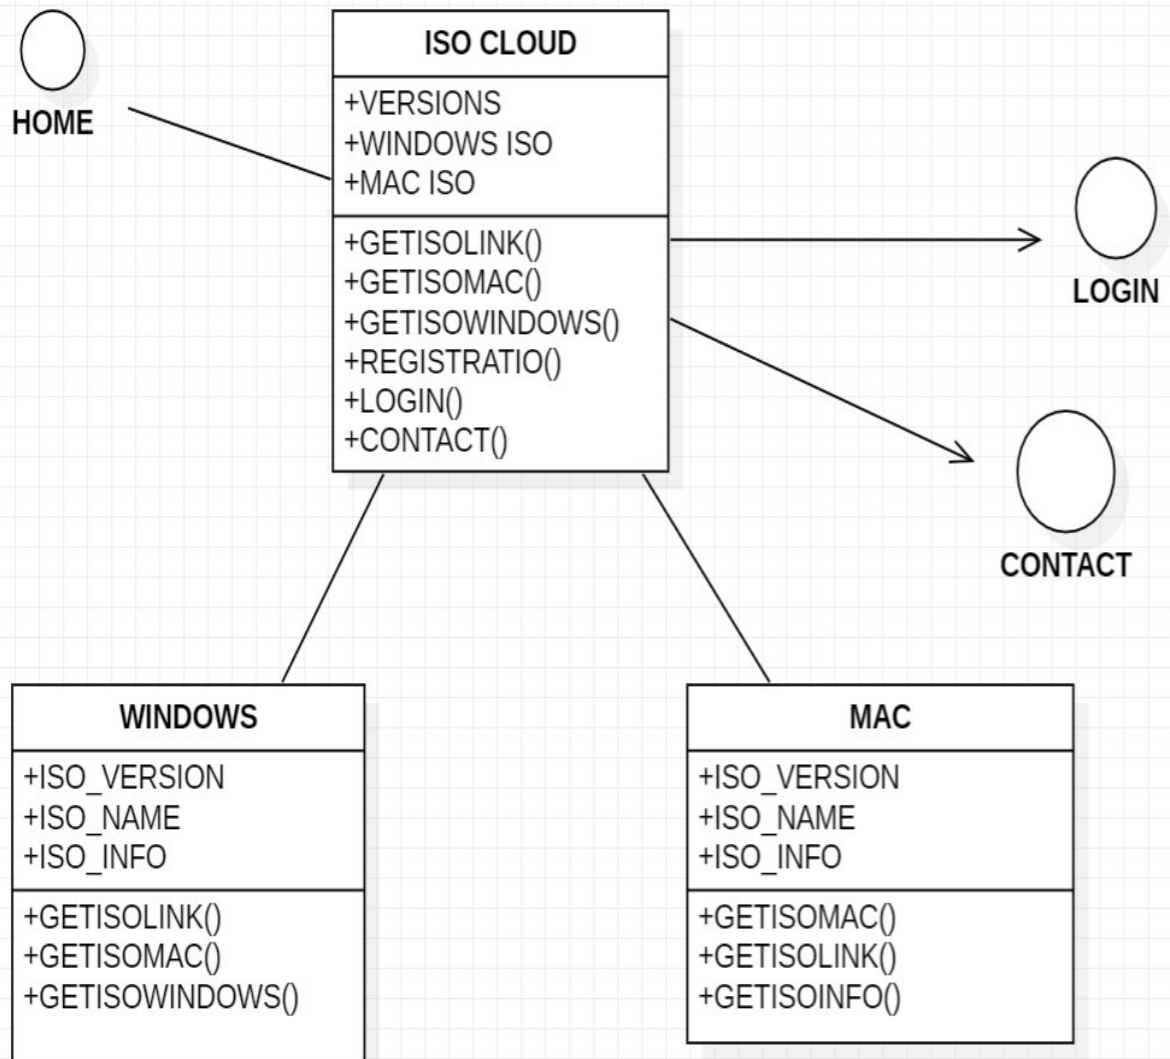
HOME

ISO CLOUD

+VERSIONS
+WINDOWS ISO
+MAC ISO

+GETISOLINK()
+GETISOMAC()
+GETISOWINDOWS()
+REGISTRATIO()
+LOGIN()
+CONTACT()

LOGIN

CONTACT

WINDOWS

+ISO_VERSION
+ISO_NAME
+ISO_INFO

+GETISOLINK()
+GETISOMAC()
+GETISOWINDOWS()

MAC

+ISO_VERSION
+ISO_NAME
+ISO_INFO

+GETISOMAC()
+GETISOLINK()
+GETISOINFO()